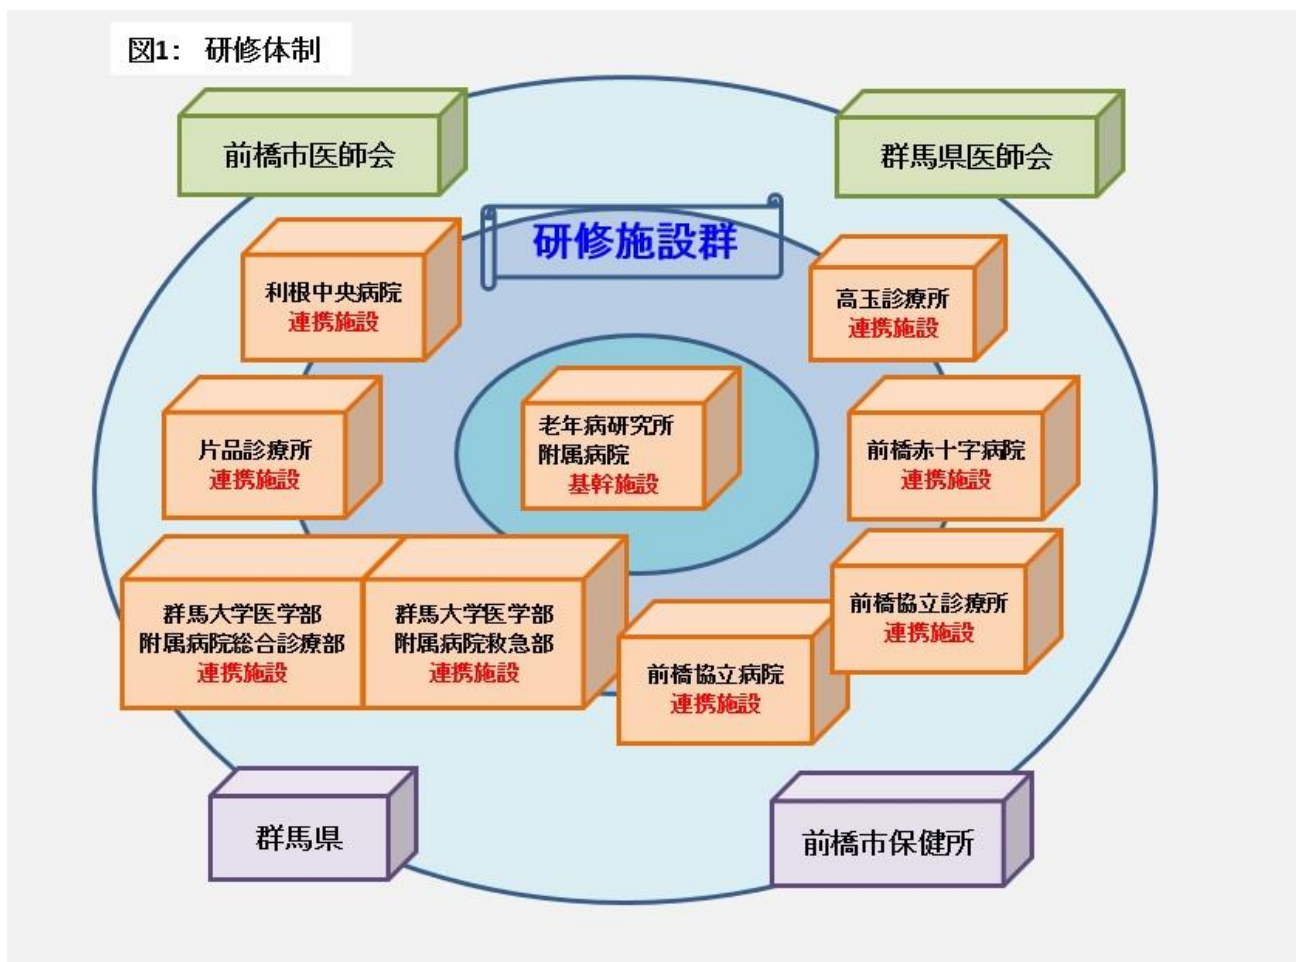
図1： 研修体制

前橋市医師会

群馬県医師会

研修施設群

利根中央病院
連携施設

高玉診療所
連携施設

老年病研究所
附属病院
基幹施設

片品診療所
連携施設

前橋赤十字病院
連携施設

群馬大学医学部
附属病院総合診療部
連携施設

群馬大学医学部
附属病院救急部
連携施設

前橋協立診療所
連携施設

前橋協立病院
連携施設

群馬県

前橋市保健所